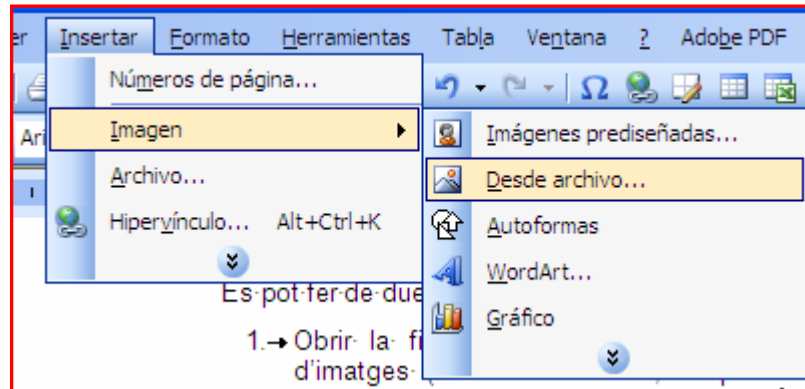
er Insertar Formato Herramientas Tabla Ventana ? Adobe PDF

Números de página...

Imagen

Archivo...

Hipervínculo... Alt+Ctrl+K

Imágenes prediseñadas...

Desde archivo...

Autoformas

WordArt...

Gráfico

Ari

Es pot fer de due

1.→ Obrir la f
d'imatges